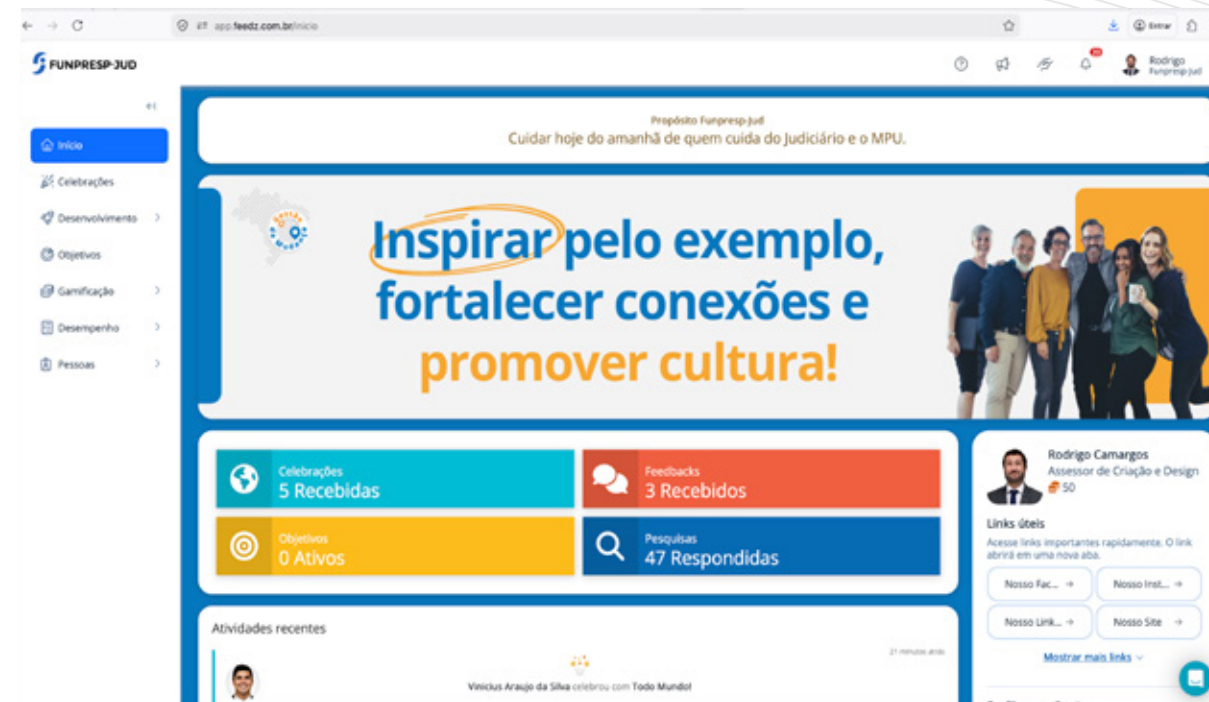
app.feedz.com.br/inicio

Entrar

FUNPRESP-JUD

Rodrigo
Funpresp-Jud

Início
Celebrações
Desenvolvimento
Objetivos
Gamificação
Desempenho
Pessoas

Propósito Funpresp-Jud
Cuidar hoje do amanhã de quem cuida do Judiciário e o MPU.

Inspirar pelo exemplo, fortalecer conexões e promover cultura!

Celebrações
5 Recebidas

Feedbacks
3 Recebidos

Objetivos
0 Ativos

Pesquisas
47 Respondidas

Rodrigo Camargos
Assessor de Criação e Design
50

Links úteis
Acesse links importantes rapidamente. O link abrirá em uma nova aba.

Nosso Fac... →
Nosso Inst... →
Nosso Link... →
Nosso Site →

Mostrar mais links

Atividades recentes

21 minutos atrás

Vinicius Araujo da Silva celebrou com Todo Mundo!